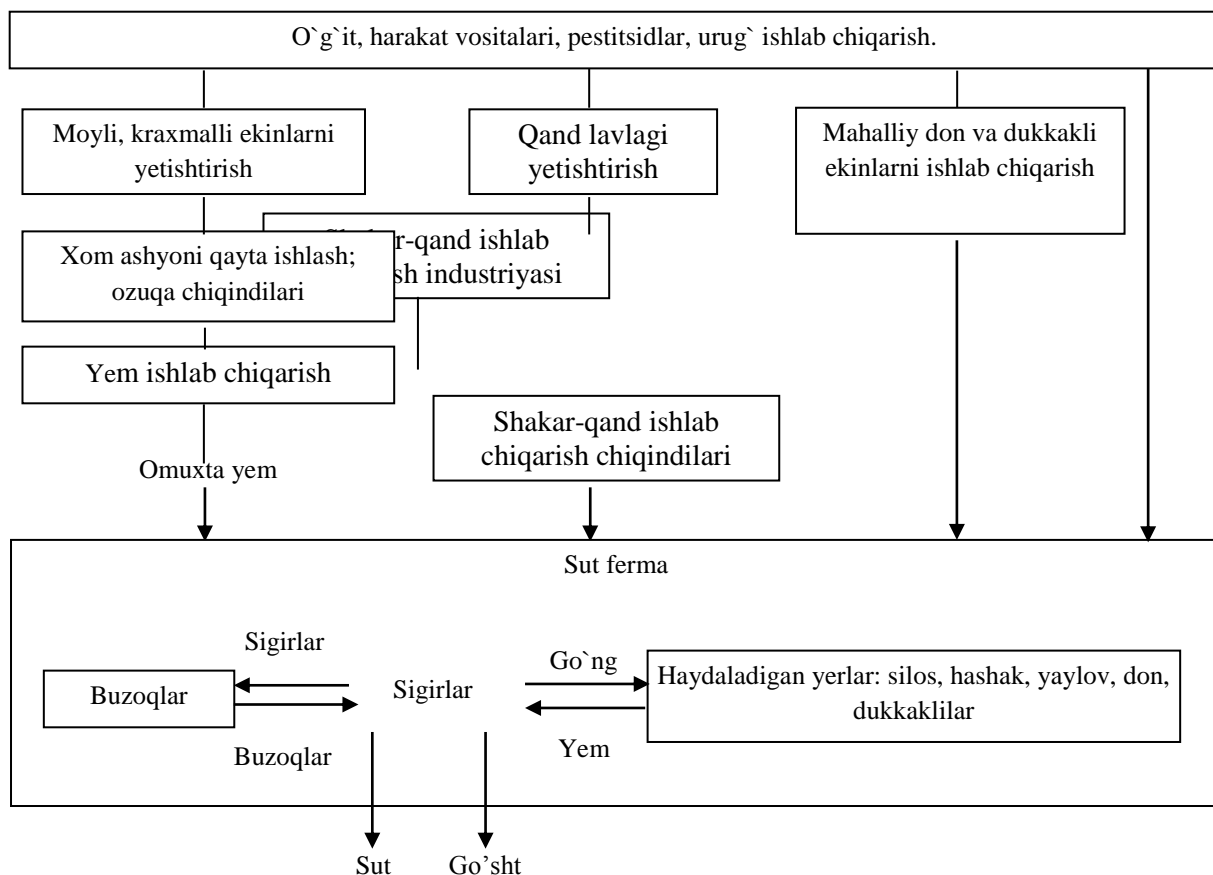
O`g`it, harakat vositalari, pestitsidlar, urug` ishlab chiqarish.

Moyli, kraxmalli ekinlarni yetishtirish

Qand lavlagi yetishtirish

Mahalliy don va dukkakli ekinlarni ishlab chiqarish

Xom ashyoni qayta ishlash; ozuqa chiqindilari

Sh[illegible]r-qand ishlab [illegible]sh industriyasi

Yem ishlab chiqarish

Shakar-qand ishlab chiqarish chiqindilari

Omuxta yem

Sut ferma

Sigirlar

Buzoqlar

Sigirlar

Buzoqlar

Go`ng

Haydaladigan yerlar: silos, hashak, yaylov, don, dukkaklilar

Yem

Sut

Go’sht